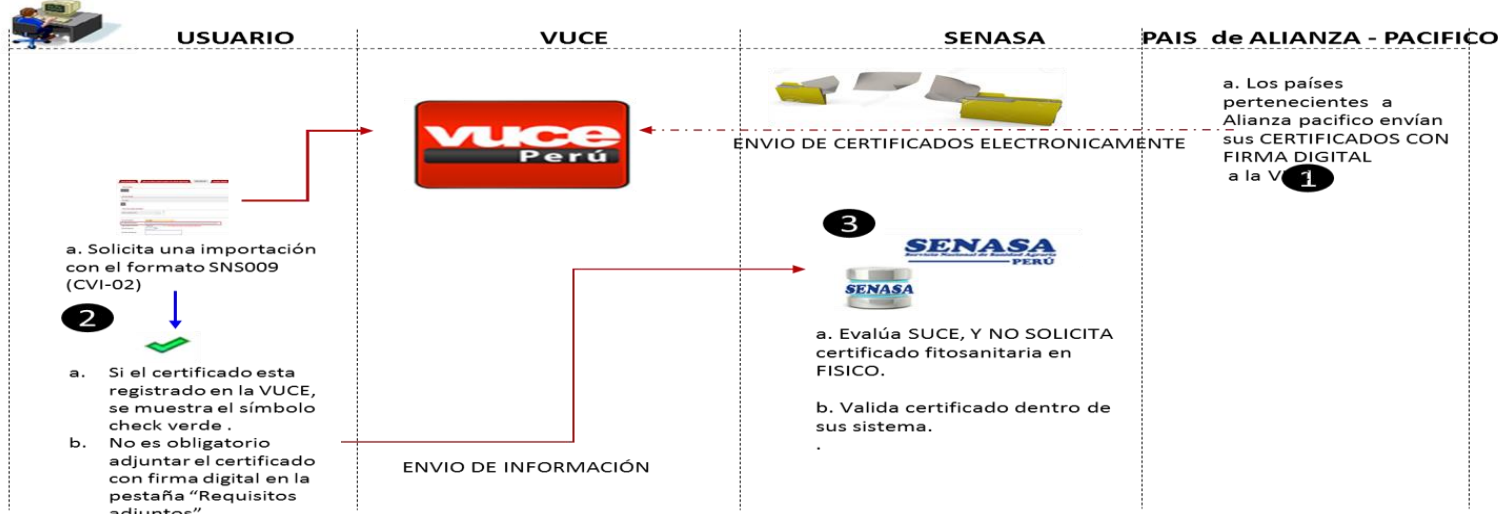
USUARIO

VUCE

SENASA

PAIS de ALIANZA - PACIFICO

vuce
Perú

ENVIO DE CERTIFICADOS ELECTRONICAMENTE

a. Los países pertenecientes a Alianza pacifico envían sus CERTIFICADOS CON FIRMA DIGITAL a la V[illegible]

1

a. Solicita una importación con el formato SNS009 (CVI-02)

2

a. Si el certificado esta registrado en la VUCE, se muestra el símbolo check verde .
b. No es obligatorio adjuntar el certificado con firma digital en la pestaña “Requisitos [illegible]

3

SENASA
PERÚ

SENASA

a. Evalúa SUCE, Y NO SOLICITA certificado fitosanitaria en FISICO.

b. Valida certificado dentro de sus sistema.
.

ENVIO DE INFORMACIÓN